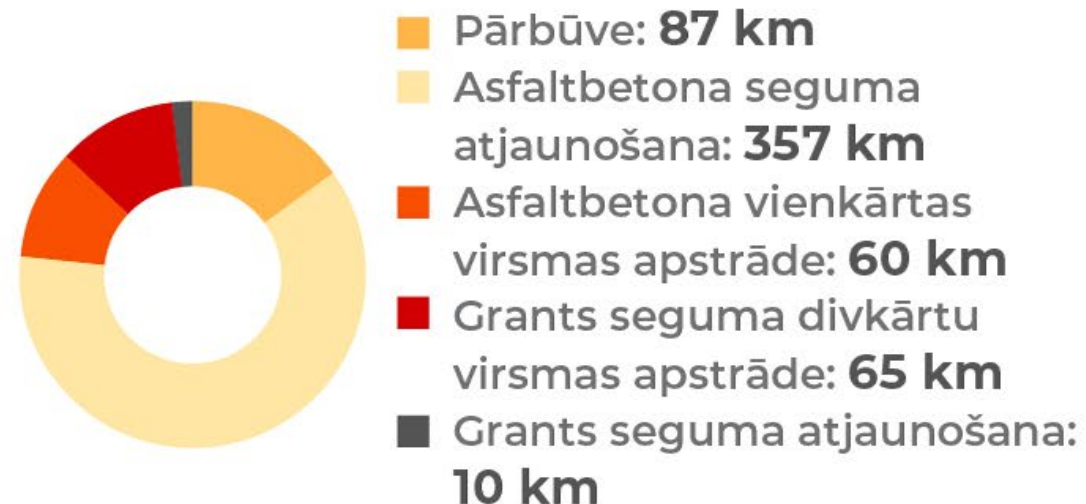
Pārbūve: **87 km**
Asfaltbetona seguma atjaunošana: **357 km**
Asfaltbetona vienkārtas virsmas apstrāde: **60 km**
Grants seguma divkārtu virsmas apstrāde: **65 km**
Grants seguma atjaunošana: **10 km**